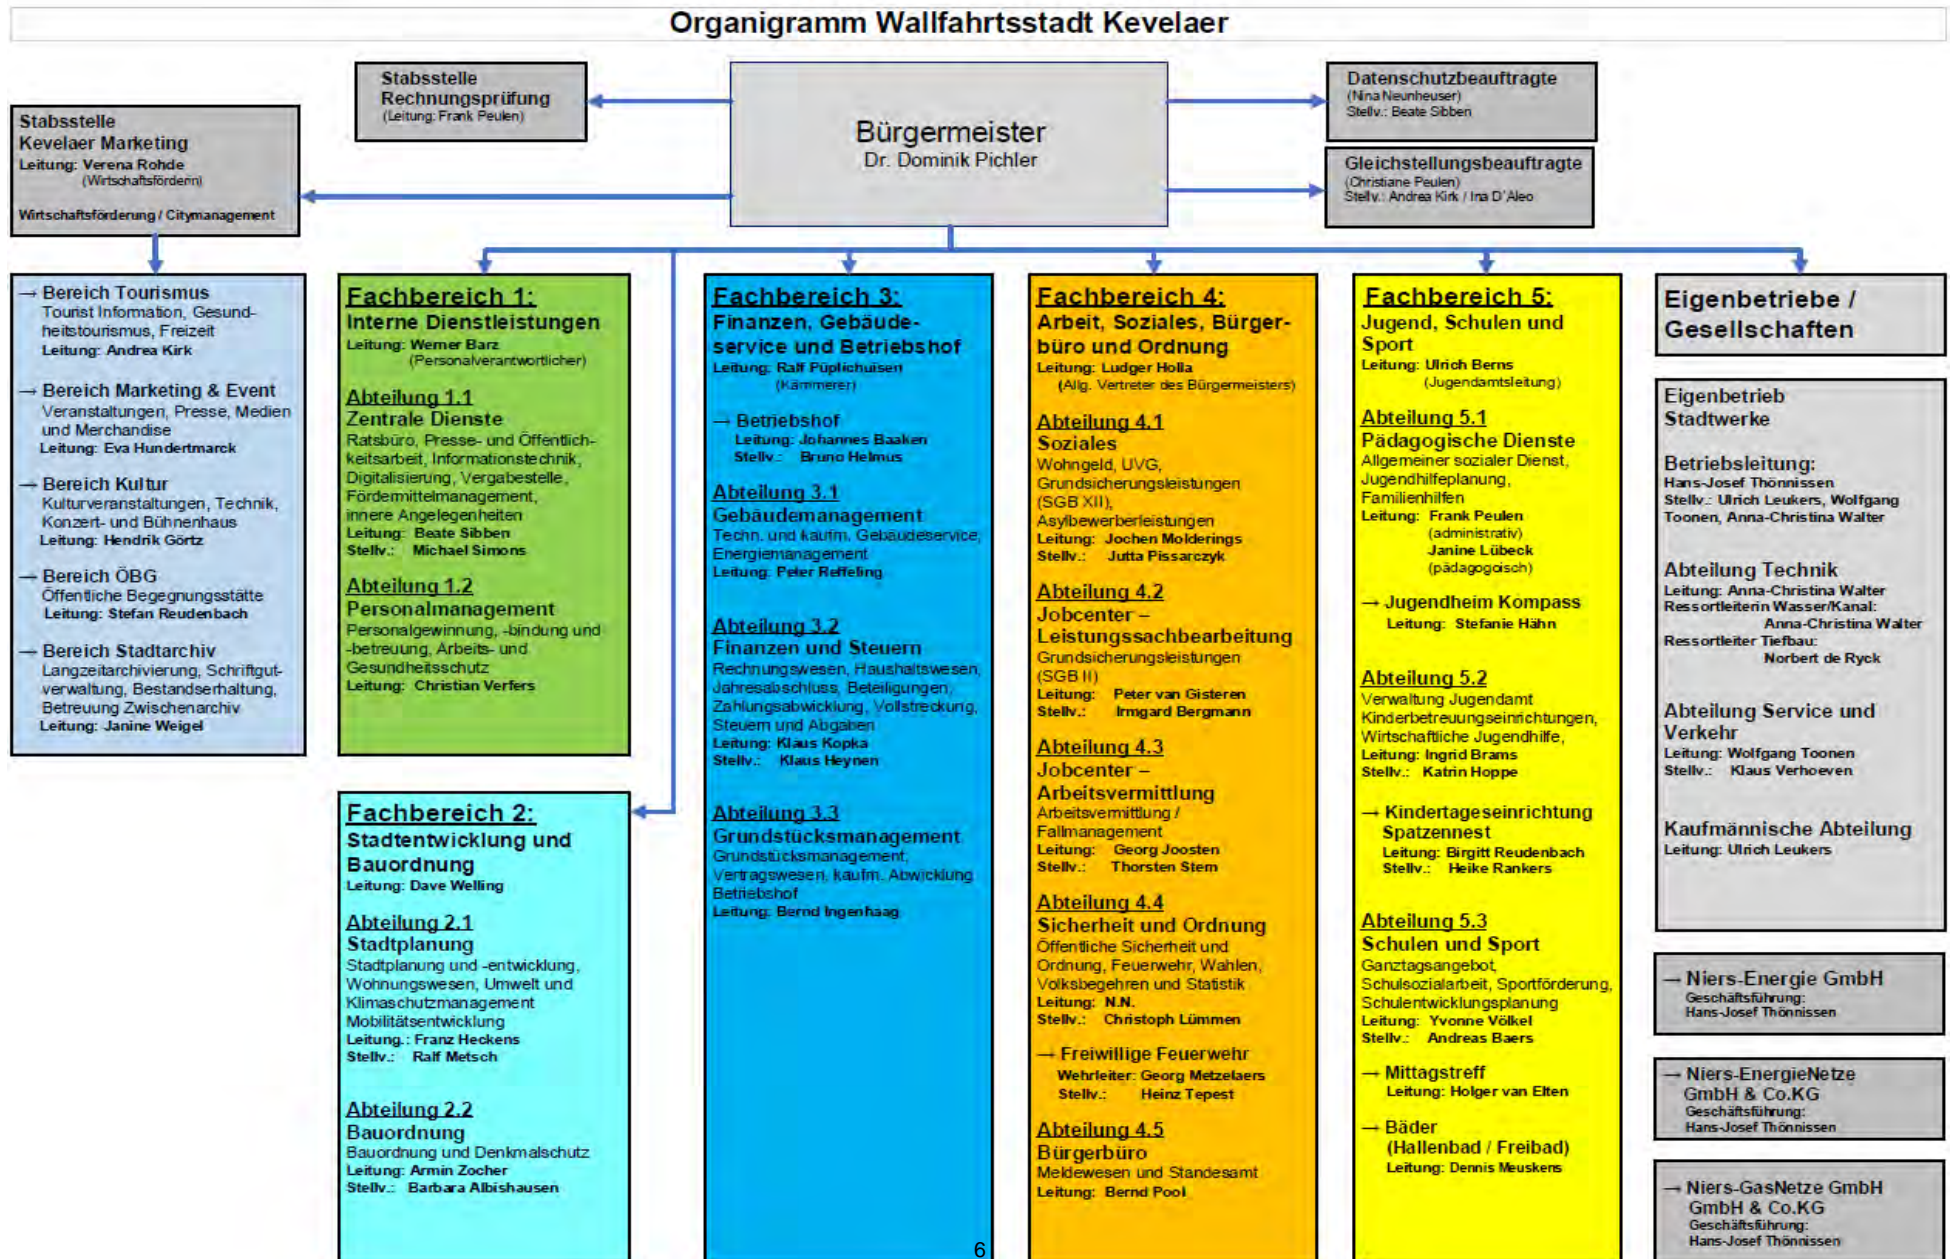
Organigramm Wallfahrtsstadt Kevelaer

Stabsstelle Rechnungsprüfung
(Leitung: Frank Peulen)

Bürgermeister
Dr. Dominik Pichler

Datenschutzbeauftragte
(Nina Neunheuser)
Stellv.: Beate Sibben

Gleichstellungsbeauftragte
(Christiane Peulen)
Stellv.: Andrea Kirk / Ina D'Aleo

Stabsstelle Kevelaer Marketing
Leitung: Verena Rohde
(Wirtschaftsförderin)
Wirtschaftsförderung / Citymanagement

→ Bereich Tourismus
Tourist Information, Gesundheitstourismus, Freizeit
Leitung: Andrea Kirk

→ Bereich Marketing & Event
Veranstaltungen, Presse, Medien und Merchandise
Leitung: Eva Hundertmarck

→ Bereich Kultur
Kulturveranstaltungen, Technik, Konzert- und Bühnenhaus
Leitung: Hendrik Görtz

→ Bereich ÖBG
Öffentliche Begegnungsstätte
Leitung: Stefan Reudenbach

→ Bereich Stadtarchiv
Langzeitarchivierung, Schriftgutverwaltung, Bestandserhaltung, Betreuung Zwischenarchiv
Leitung: Janine Weigel

Fachbereich 1:
Interne Dienstleistungen
Leitung: Werner Barz
(Personalverantwortlicher)

Abteilung 1.1
Zentrale Dienste
Ratsbüro, Presse- und Öffentlichkeitsarbeit, Informationstechnik, Digitalisierung, Vergabestelle, Fördermittelmanagement, innere Angelegenheiten
Leitung: Beate Sibben
Stellv.: Michael Simons

Abteilung 1.2
Personalmanagement
Personalgewinnung, -bindung und -betreuung, Arbeits- und Gesundheitsschutz
Leitung: Christian Verfers

Fachbereich 2:
Stadtentwicklung und Bauordnung
Leitung: Dave Welling

Abteilung 2.1
Stadtplanung
Stadtplanung und -entwicklung, Wohnungswesen, Umwelt und Klimaschutzmanagement
Mobilitätsentwicklung
Leitung.: Franz Heckens
Stellv.: Ralf Metsch

Abteilung 2.2
Bauordnung
Bauordnung und Denkmalschutz
Leitung: Armin Zocher
Stellv.: Barbara Albishausen

Fachbereich 3:
Finanzen, Gebäudeservice und Betriebshof
Leitung: Ralf Püplichuisen
(Kämmerer)

→ Betriebshof
Leitung: Johannes Baaken
Stellv.: Bruno Helmus

Abteilung 3.1
Gebäudemanagement
Techn. und kaufm. Gebäudeservice, Energiemanagement
Leitung: Peter Reffeling

Abteilung 3.2
Finanzen und Steuern
Rechnungswesen, Haushaltswesen, Jahresabschluss, Beteiligungen, Zahlungsabwicklung, Vollstreckung, Steuern und Abgaben
Leitung: Klaus Kopka
Stellv.: Klaus Heynen

Abteilung 3.3
Grundstücksmanagement
Grundstücksmanagement, Vertragswesen, kaufm. Abwicklung Betriebshof
Leitung: Bernd Ingenhaag

Fachbereich 4:
Arbeit, Soziales, Bürgerbüro und Ordnung
Leitung: Ludger Holla
(Allg. Vertreter des Bürgermeisters)

Abteilung 4.1
Soziales
Wohngeld, UVG, Grundsicherungsleistungen (SGB XII), Asylbewerberleistungen
Leitung: Jochen Molderings
Stellv.: Jutta Pissarczyk

Abteilung 4.2
Jobcenter – Leistungssachbearbeitung
Grundsicherungsleistungen (SGB II)
Leitung: Peter van Gisteren
Stellv.: Irmgard Bergmann

Abteilung 4.3
Jobcenter – Arbeitsvermittlung
Arbeitsvermittlung / Fallmanagement
Leitung: Georg Joosten
Stellv.: Thorsten Stern

Abteilung 4.4
Sicherheit und Ordnung
Öffentliche Sicherheit und Ordnung, Feuerwehr, Wahlen, Volksbegehren und Statistik
Leitung: N.N.
Stellv.: Christoph Lümmen

→ Freiwillige Feuerwehr
Wehrleiter: Georg Metzelaers
Stellv.: Heinz Tepest

Abteilung 4.5
Bürgerbüro
Meldewesen und Standesamt
Leitung: Bernd Pool

Fachbereich 5:
Jugend, Schulen und Sport
Leitung: Ulrich Berns
(Jugendamtsleitung)

Abteilung 5.1
Pädagogische Dienste
Allgemeiner sozialer Dienst, Jugendhilfeplanung, Familienhilfen
Leitung: Frank Peulen
(administrativ)
Janine Lübeck
(pädagogisch)

→ Jugendheim Kompass
Leitung: Stefanie Hähn

Abteilung 5.2
Verwaltung Jugendamt
Kinderbetreuungseinrichtungen, Wirtschaftliche Jugendhilfe,
Leitung: Ingrid Brams
Stellv.: Katrin Hoppe

→ Kindertageseinrichtung Spatzennest
Leitung: Birgitt Reudenbach
Stellv.: Heike Rankers

Abteilung 5.3
Schulen und Sport
Ganztagsangebot, Schulsozialarbeit, Sportförderung, Schulentwicklungsplanung
Leitung: Yvonne Völkel
Stellv.: Andreas Baers

→ Mittagstreff
Leitung: Holger van Elten

→ Bäder (Hallenbad / Freibad)
Leitung: Dennis Meuskens

Eigenbetriebe / Gesellschaften

Eigenbetrieb Stadtwerke

Betriebsleitung:
Hans-Josef Thönnissen
Stellv.: Ulrich Leukers, Wolfgang Toonen, Anna-Christina Walter

Abteilung Technik
Leitung: Anna-Christina Walter
Ressortleiterin Wasser/Kanal:
Anna-Christina Walter
Ressortleiter Tiefbau:
Norbert de Ryck

Abteilung Service und Verkehr
Leitung: Wolfgang Toonen
Stellv.: Klaus Verhoeven

Kaufmännische Abteilung
Leitung: Ulrich Leukers

→ Niers-Energie GmbH
Geschäftsführung:
Hans-Josef Thönnissen

→ Niers-EnergieNetze GmbH & Co.KG
Geschäftsführung:
Hans-Josef Thönnissen

→ Niers-GasNetze GmbH GmbH & Co.KG
Geschäftsführung:
Hans-Josef Thönnissen

6